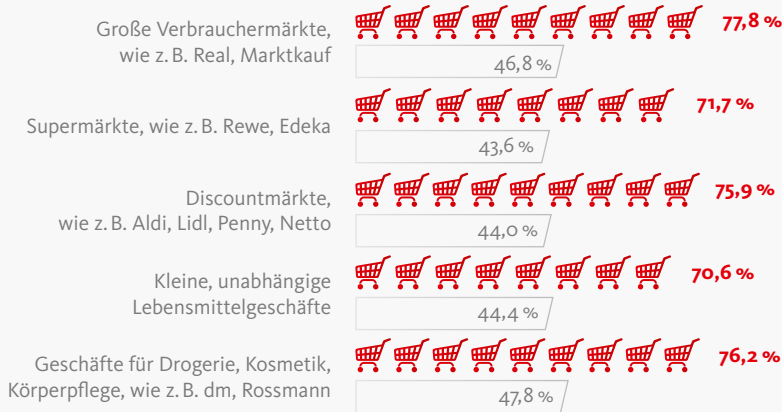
Große Verbrauchermärkte, wie z. B. Real, Marktkauf
77,8 %
46,8 %

Supermärkte, wie z. B. Rewe, Edeka
71,7 %
43,6 %

Discountmärkte, wie z. B. Aldi, Lidl, Penny, Netto
75,9 %
44,0 %

Kleine, unabhängige Lebensmittelgeschäfte
70,6 %
44,4 %

Geschäfte für Drogerie, Kosmetik, Körperpflege, wie z. B. dm, Rossmann
76,2 %
47,8 %